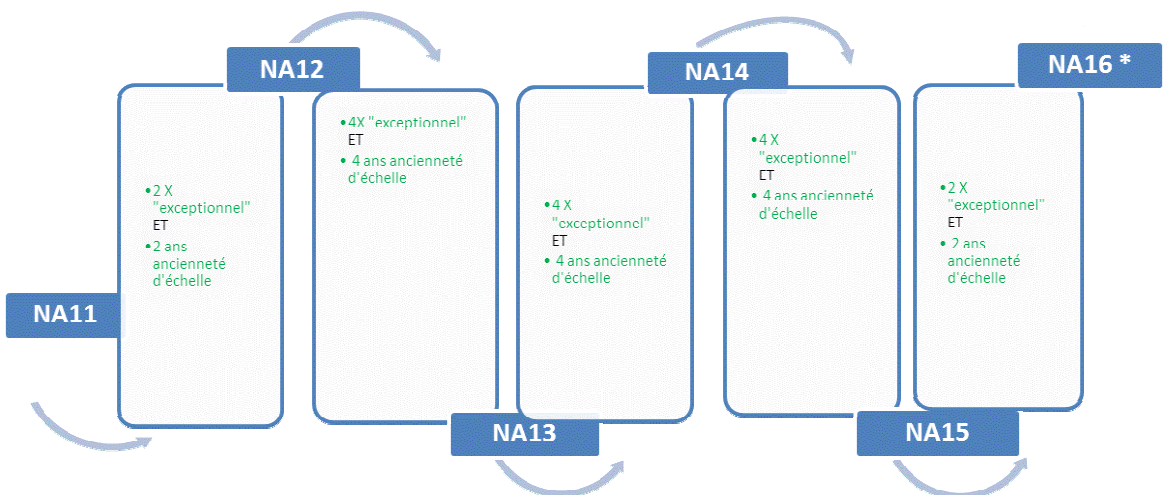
NA11

•2 X "exceptionnel"
ET
•2 ans ancienneté d'échelle

NA12

•4X "exceptionnel"
ET
• 4 ans ancienneté d'échelle

NA13

•4 X "exceptionnel"
ET
• 4 ans ancienneté d'échelle

NA14

•4 X "exceptionnel"
ET
• 4 ans ancienneté d'échelle

NA15

•2 X "exceptionnel"
ET
• 2 ans ancienneté d'échelle

NA16 *